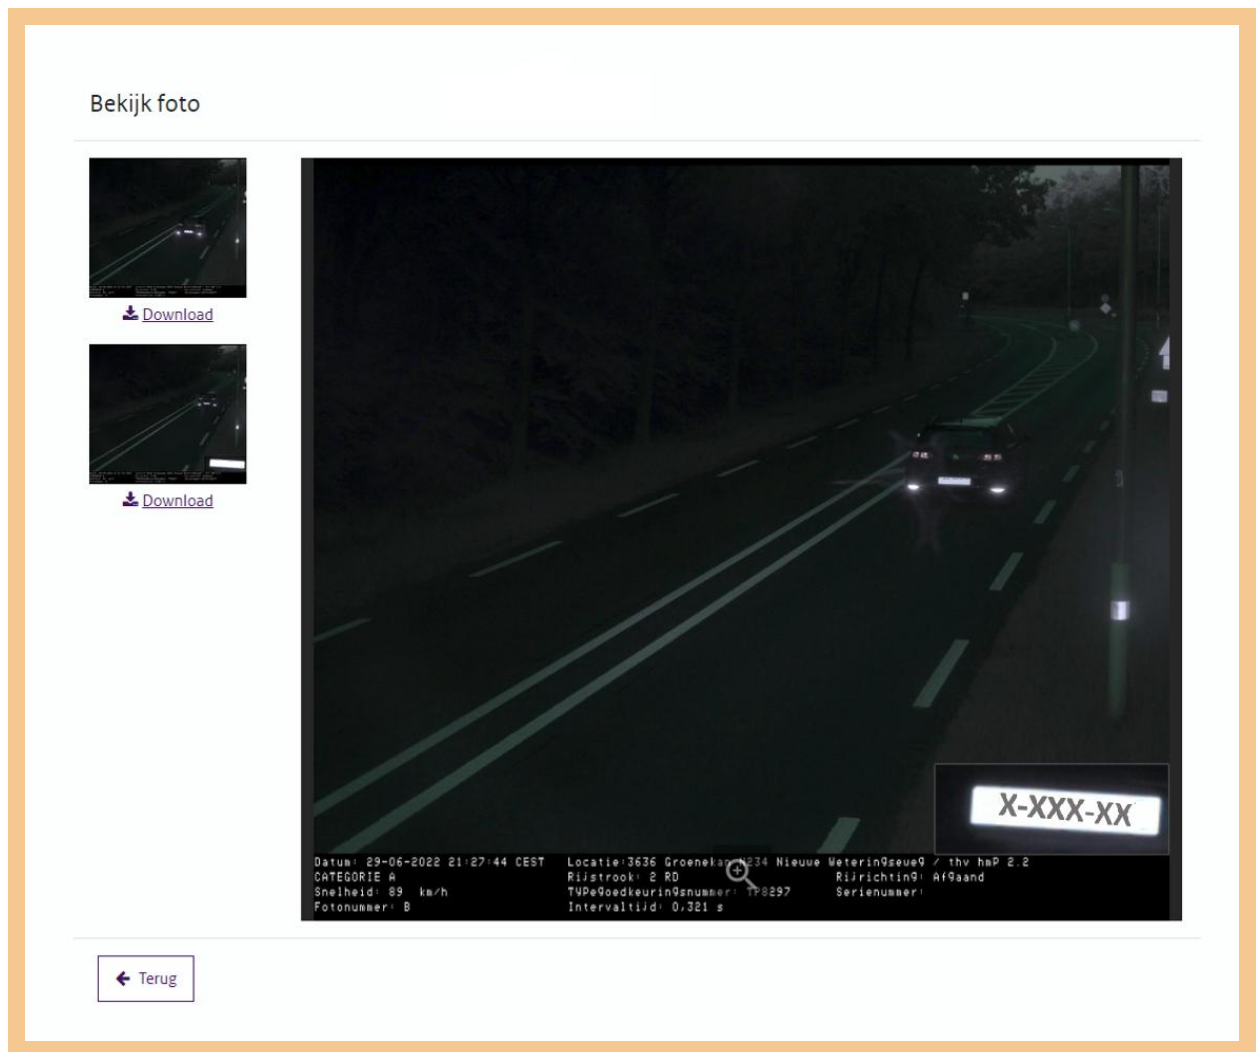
Bekijk foto

Download

Download

X-XXX-XX

Datum: 29-06-2022 21:27:44 CEST
CATEGORIE A
Snelheid: 89 km/h
Fotonummer: B

Locatie:3636 Groenekan N234 Nieuwe Weteringseweg / thv hmP 2.2
Rijstrook: 2 RD
TyPegoedkeuringsnummer: TP8297
Intervaltijd: 0,321 s

Rijrichting: Afgaand
Serienummer:

Terug